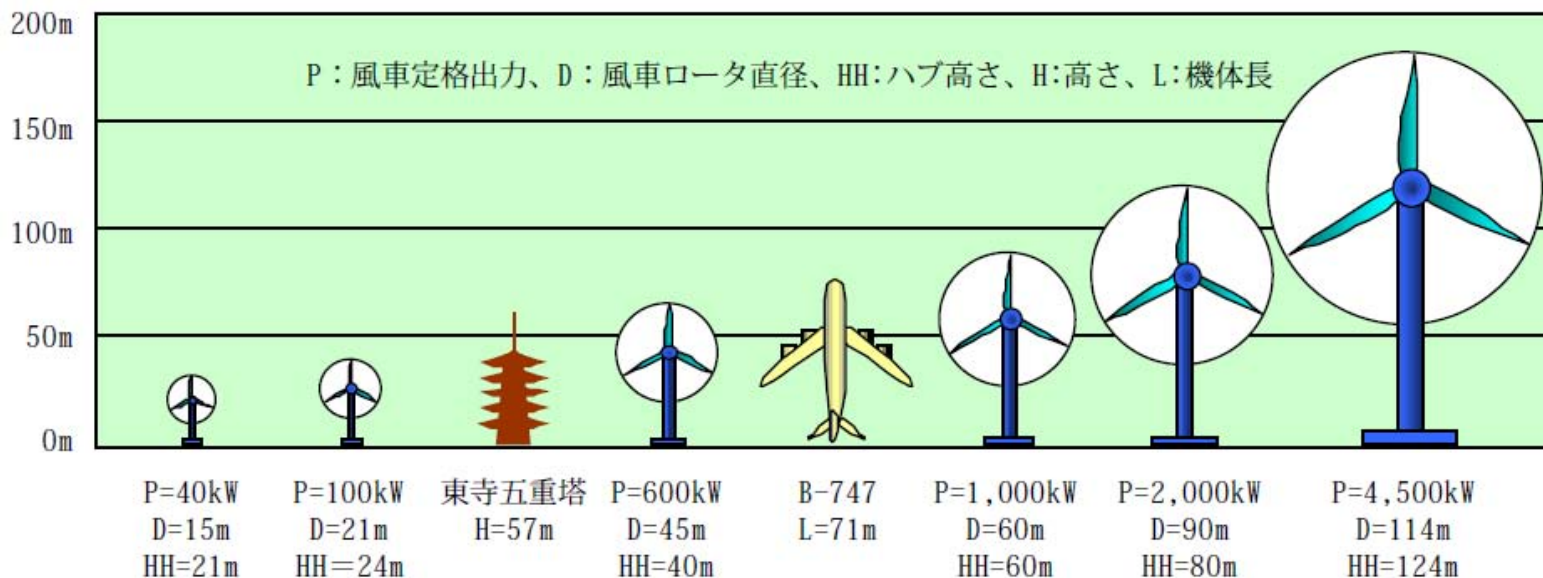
200m

150m

100m

50m

0m

P：風車定格出力、D：風車ロータ直径、HH:ハブ高さ、H:高さ、L:機体長

P=40kW
D=15m
HH=21m

P=100kW
D=21m
HH＝24m

東寺五重塔
H=57m

P=600kW
D=45m
HH=40m

B-747
L=71m

P=1,000kW
D=60m
HH=60m

P=2,000kW
D=90m
HH=80m

P=4,500kW
D=114m
HH=124m